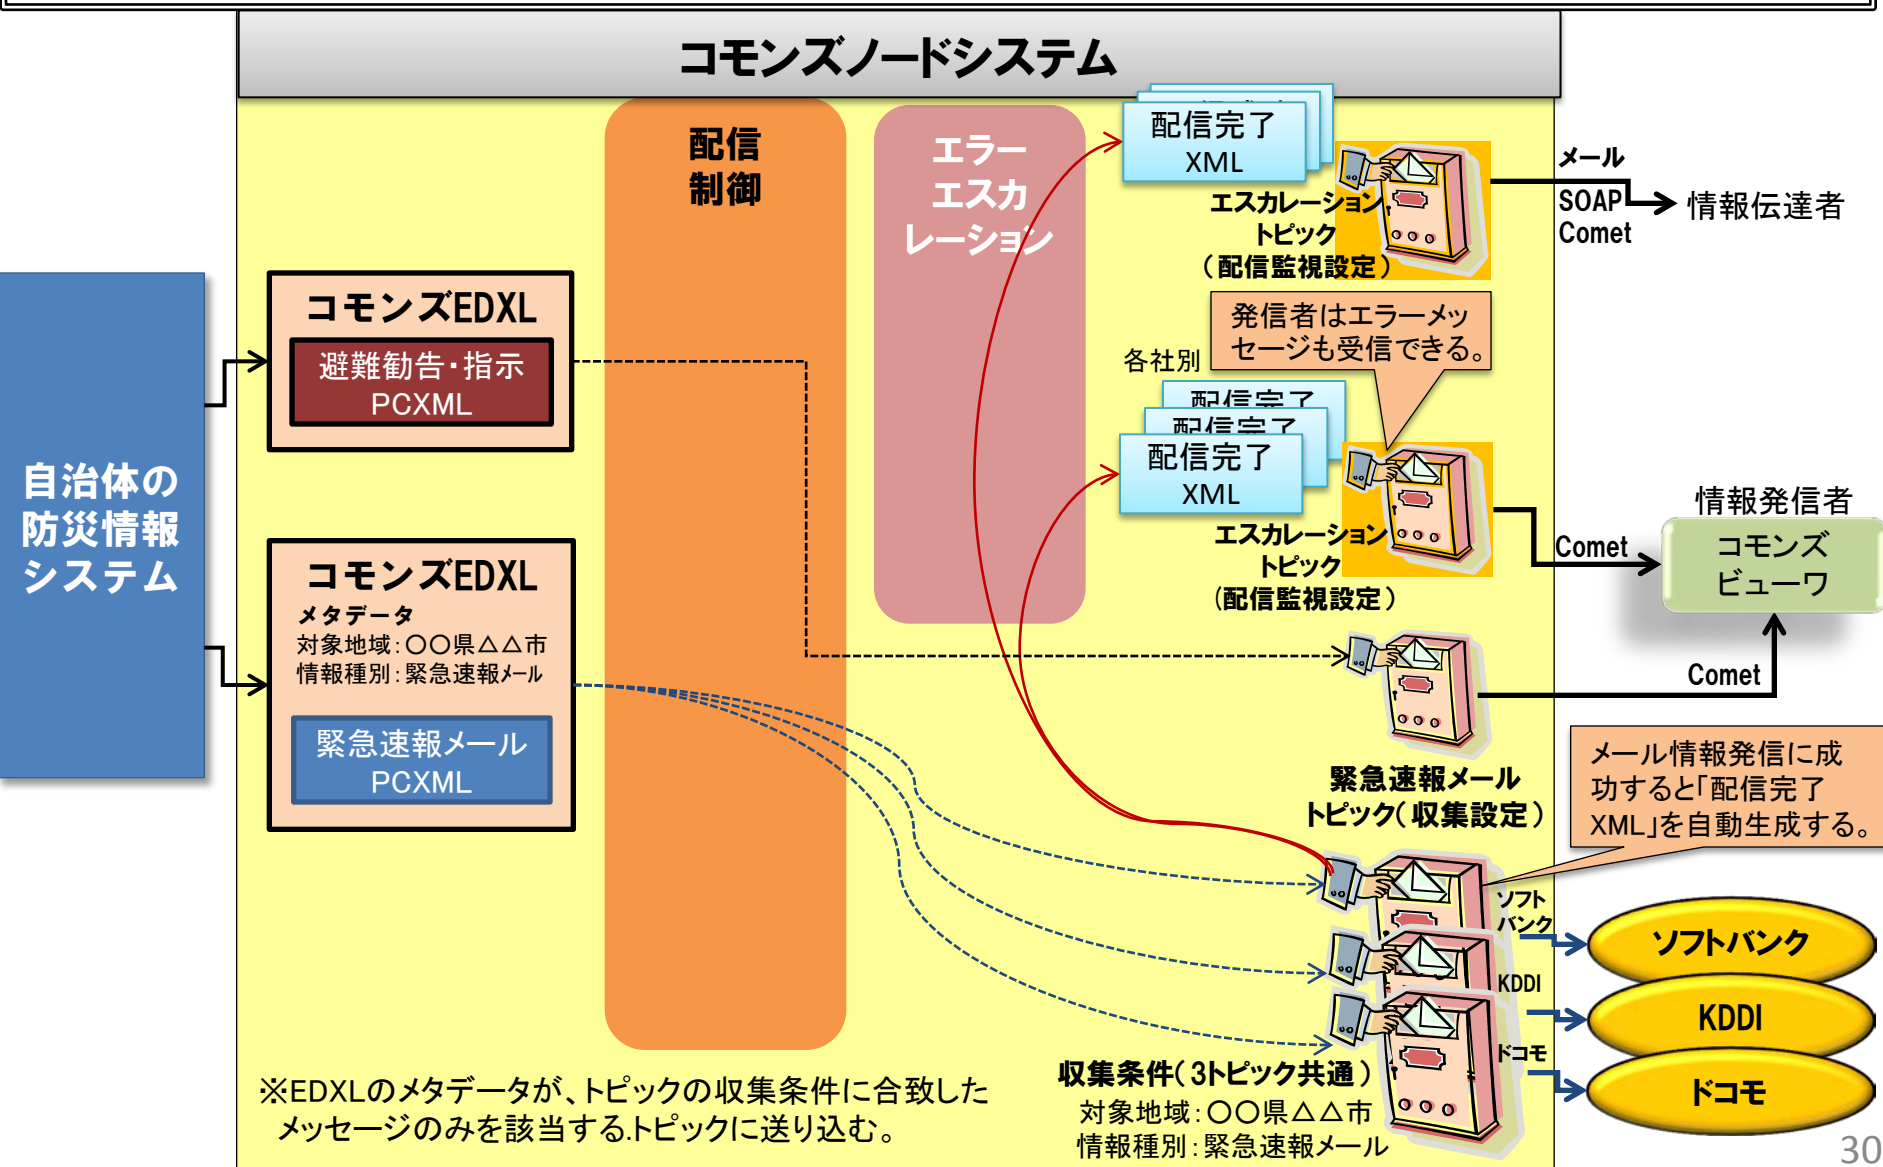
コモンズノードシステム

自治体の防災情報システム

コモンズEDXL
避難勧告・指示
PCXML

コモンズEDXL
メタデータ
対象地域：〇〇県△△市
情報種別：緊急速報メール
緊急速報メール
PCXML

配信制御

エラーエスカレーション

配信完了
XML
エスカレーション
トピック
（配信監視設定）

メール
SOAP
Comet
情報伝達者

発信者はエラーメッセージも受信できる。

各社別
配信完了
配信完了
配信完了
XML
エスカレーション
トピック
（配信監視設定）

情報発信者
Comet
コモンズビューワ
Comet

緊急速報メール
トピック（収集設定）

メール情報発信に成功すると「配信完了XML」を自動生成する。

ソフトバンク
KDDI
ドコモ

ソフトバンク
KDDI
ドコモ

収集条件（3トピック共通）
対象地域：〇〇県△△市
情報種別：緊急速報メール

※EDXLのメタデータが、トピックの収集条件に合致したメッセージのみを該当するトピックに送り込む。

30